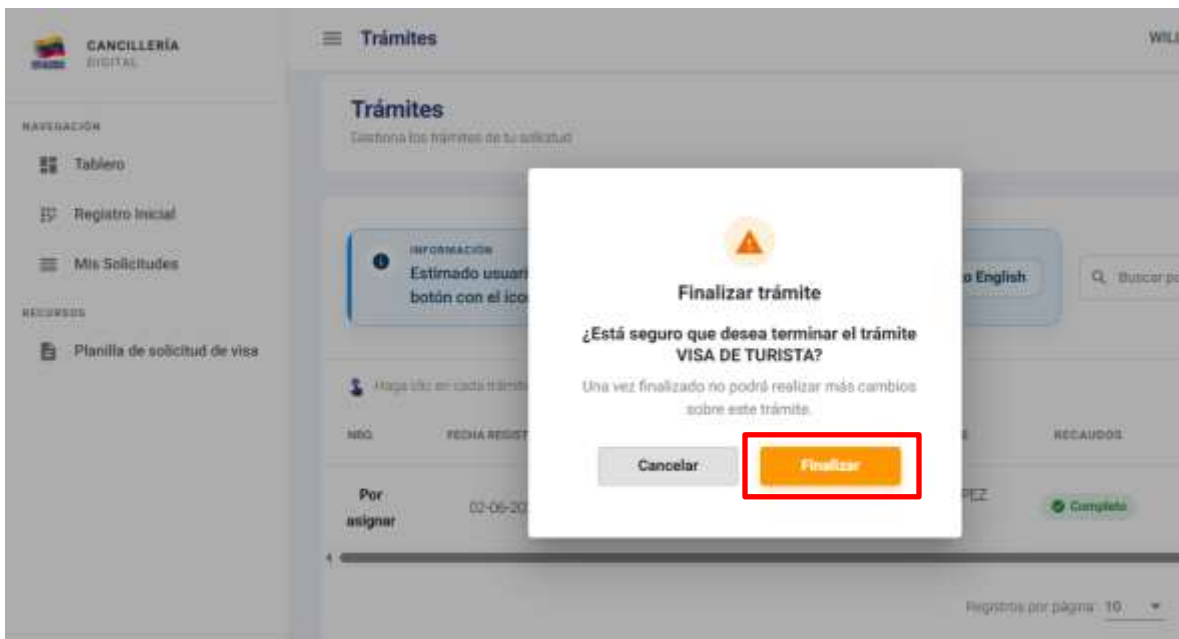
CANCILLERÍA
DIGITAL

Trámites

WIL

NAVEGACIÓN

Tablero

Registro Inicial

Mis Solicitudes

RECURSOS

Planilla de solicitud de visa

Trámites
Gestiona los trámites de tu solicitud

INFORMACIÓN
Estimado usuari
botón con el ico

o English

Buscar p

Haga clic en cada trámite

NRO.

FECHA REGIST

RECAUDOS

Por asignar

02-06-20

PEZ

Completo

Registros por página: 10

Finalizar trámite

¿Está seguro que desea terminar el trámite VISA DE TURISTA?

Una vez finalizado no podrá realizar más cambios sobre este trámite.

Cancelar

Finalizar